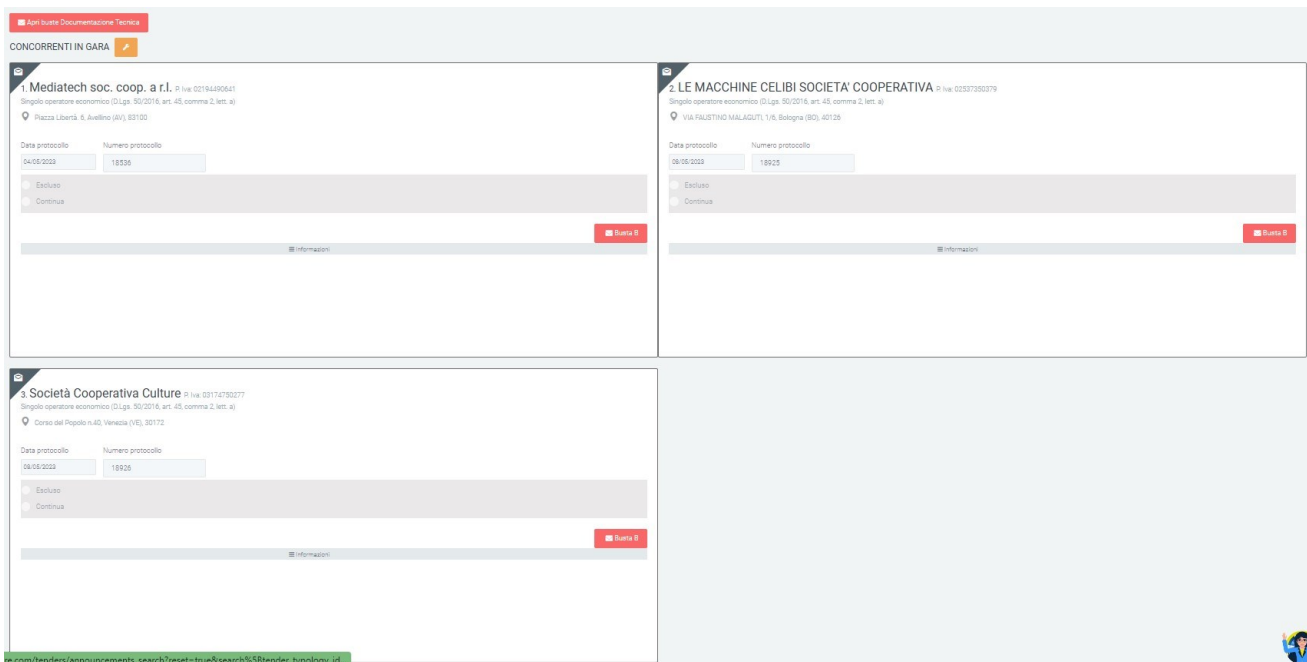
Apri buste Documentazione Tecnica

CONCORRENTI IN GARA

1. Mediatech soc. coop. a r.l. P. Iva: 02194490641
Singolo operatore economico (D.Lgs. 50/2016, art. 45, comma 2, lett. a)
Piazza Libertà, 6, Avellino (AV), 83100

Data protocollo
04/05/2023
Numero protocollo
18536

Escluso
Continua

Busta B

Informazioni

2. LE MACCHINE CELIBI SOCIETA' COOPERATIVA P. Iva: 02537350379
Singolo operatore economico (D.Lgs. 50/2016, art. 45, comma 2, lett. a)
VIA FAUSTINO MALAGUTI, 1/6, Bologna (BO), 40126

Data protocollo
08/05/2023
Numero protocollo
18925

Escluso
Continua

Busta B

Informazioni

3. Società Cooperativa Culture P. Iva: 03174750277
Singolo operatore economico (D.Lgs. 50/2016, art. 45, comma 2, lett. a)
Corso del Popolo n.40, Venezia (VE), 30172

Data protocollo
08/05/2023
Numero protocollo
18926

Escluso
Continua

Busta B

Informazioni

re.com/tenders/announcements_search?reset=true&search%5Btender_typology_id